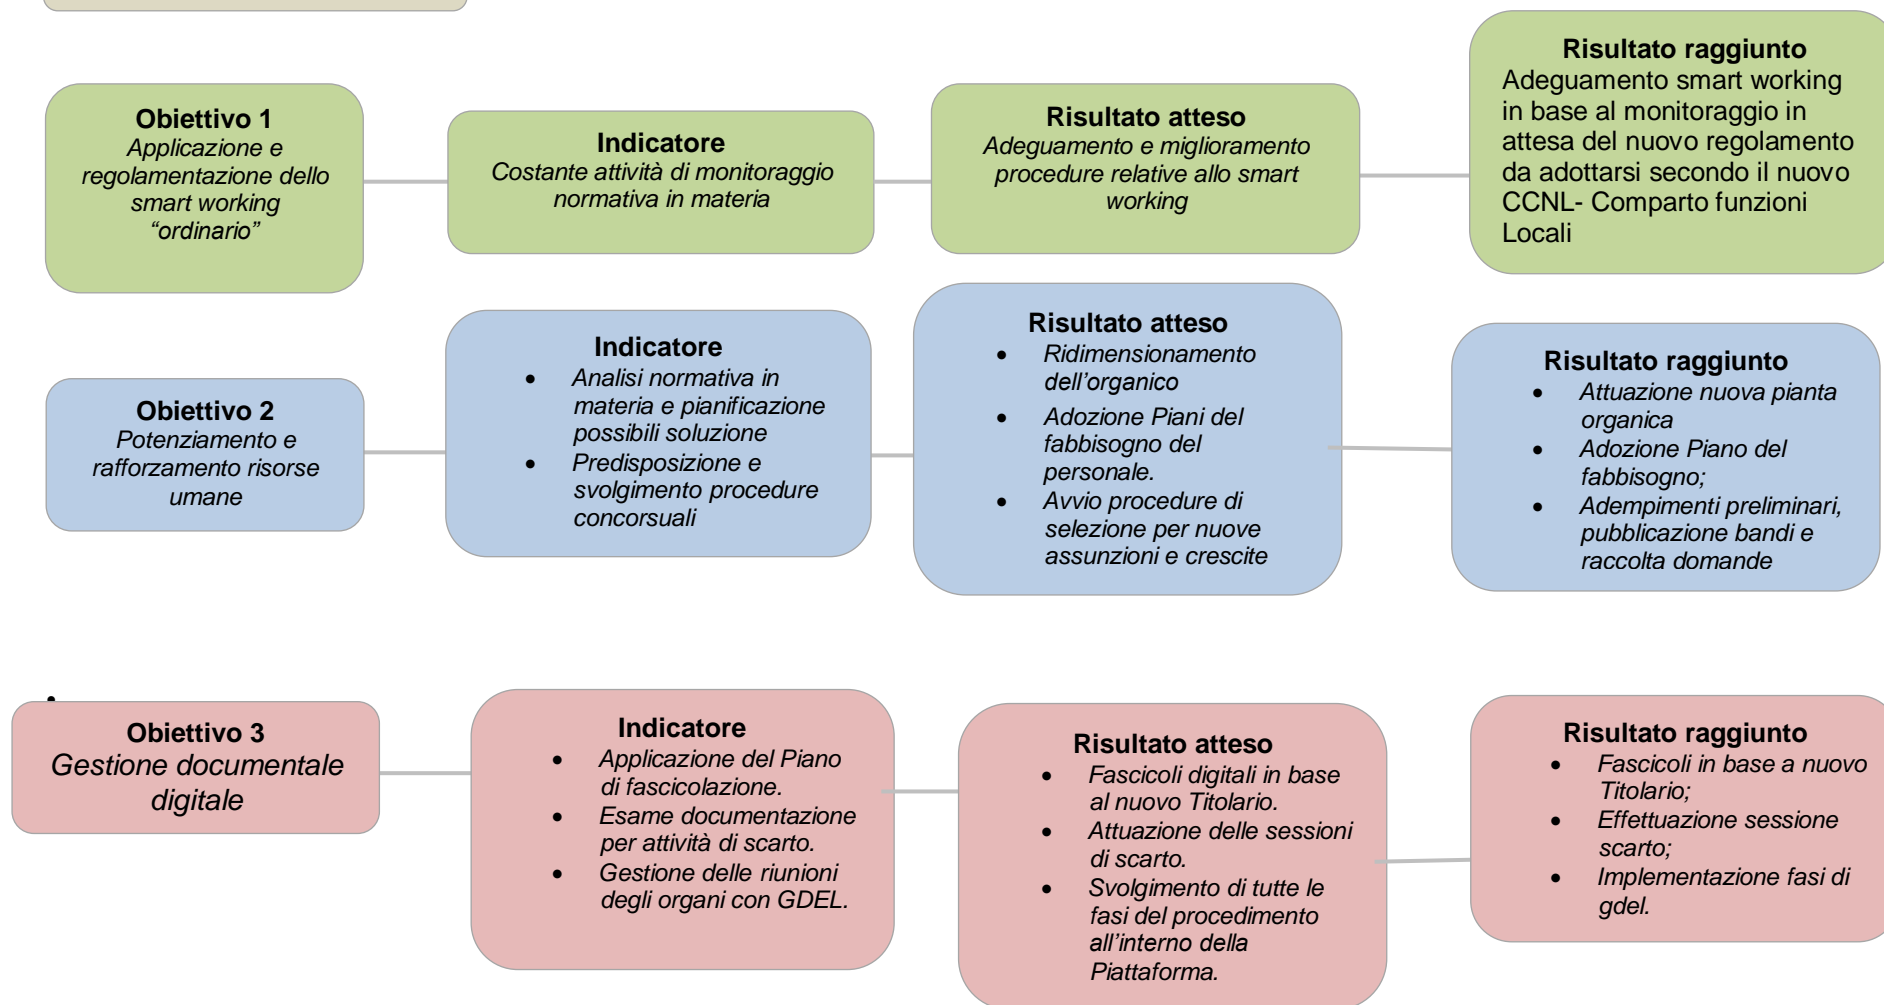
**Obiettivo 1**
*Applicazione e regolamentazione dello smart working "ordinario"*

**Indicatore**
*Costante attività di monitoraggio normativa in materia*

**Risultato atteso**
*Adeguamento e miglioramento procedure relative allo smart working*

**Risultato raggiunto**
Adeguamento smart working in base al monitoraggio in attesa del nuovo regolamento da adottarsi secondo il nuovo CCNL- Comparto funzioni Locali

**Obiettivo 2**
*Potenziamento e rafforzamento risorse umane*

**Indicatore**
- *Analisi normativa in materia e pianificazione possibili soluzione*
- *Predisposizione e svolgimento procedure concorsuali*

**Risultato atteso**
- *Ridimensionamento dell'organico*
- *Adozione Piani del fabbisogno del personale.*
- *Avvio procedure di selezione per nuove assunzioni e crescite*

**Risultato raggiunto**
- *Attuazione nuova pianta organica*
- *Adozione Piano del fabbisogno;*
- *Adempimenti preliminari, pubblicazione bandi e raccolta domande*

**Obiettivo 3**
*Gestione documentale digitale*

**Indicatore**
- *Applicazione del Piano di fascicolazione.*
- *Esame documentazione per attività di scarto.*
- *Gestione delle riunioni degli organi con GDEL.*

**Risultato atteso**
- *Fascicoli digitali in base al nuovo Titolario.*
- *Attuazione delle sessioni di scarto.*
- *Svolgimento di tutte le fasi del procedimento all'interno della Piattaforma.*

**Risultato raggiunto**
- *Fascicoli in base a nuovo Titolario;*
- *Effettuazione sessione scarto;*
- *Implementazione fasi di gdel.*